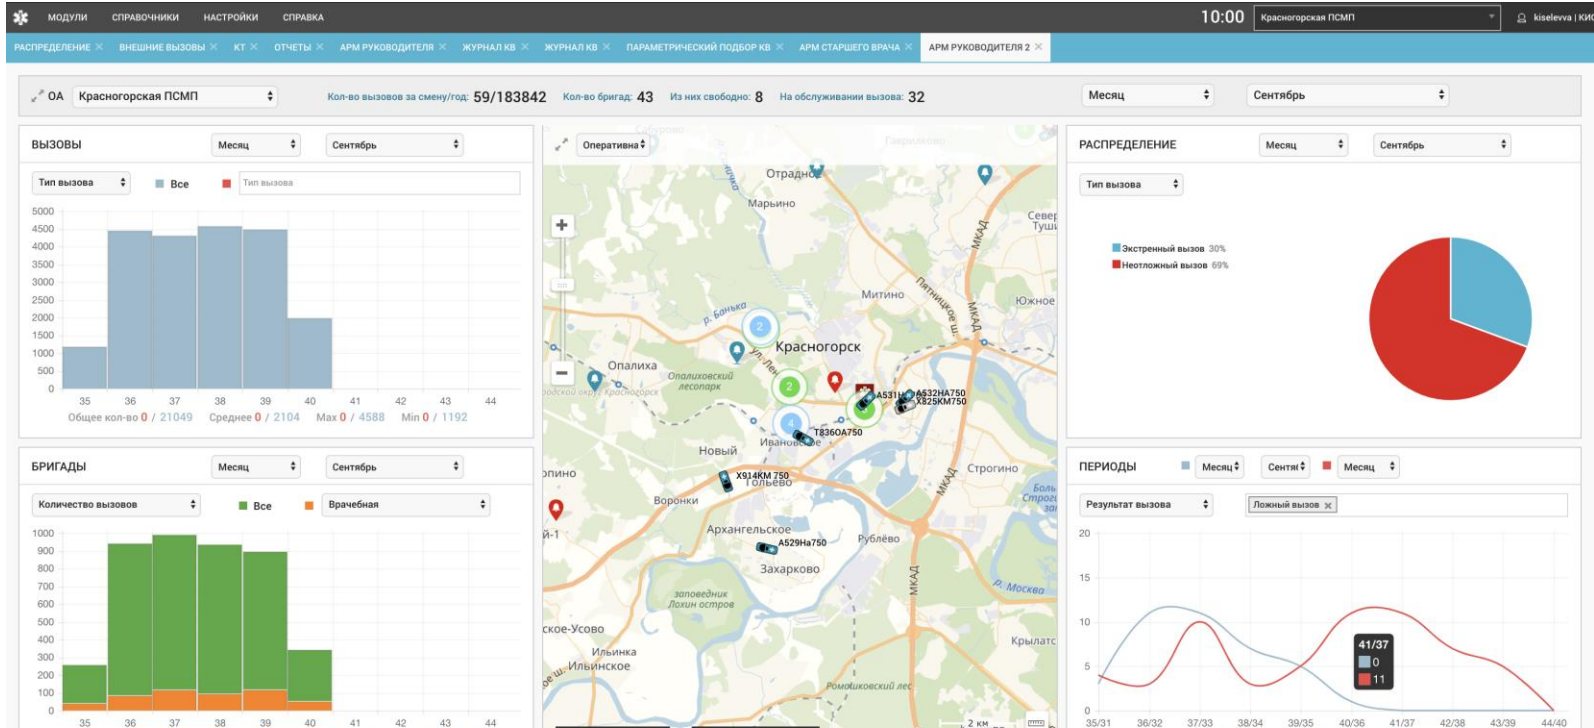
МОДУЛИ СПРАВОЧНИКИ НАСТРОЙКИ СПРАВКА

10:00 Красногорская ПСМП kiselevva | КИС

РАСПРЕДЕЛЕНИЕ × ВНЕШНИЕ ВЫЗОВЫ × КТ × ОТЧЕТЫ × АРМ РУКОВОДИТЕЛЯ × ЖУРНАЛ КВ × ЖУРНАЛ КВ × ПАРАМЕТРИЧЕСКИЙ ПОДБОР КВ × АРМ СТАРШЕГО ВРАЧА × АРМ РУКОВОДИТЕЛЯ 2 ×

ОА Красногорская ПСМП Кол-во вызовов за смену/год: 59/183842 Кол-во бригад: 43 Из них свободно: 8 На обслуживании вызова: 32 Месяц Сентябрь

ВЫЗОВЫ Месяц Сентябрь

Тип вызова Все Тип вызова

5000 4500 4000 3500 3000 2500 2000 1500 1000 500 0

35 36 37 38 39 40 41 42 43 44

Общее кол-во 0 / 21049 Среднее 0 / 2104 Max 0 / 4588 Min 0 / 1192

Оперативна

Отрадное Марьино Север Туши Митино Южное р. Банька Красногорск Опалиха Опалиховский лесопарк Ивановское Новый Строгино Воронки Тольево Архангельское Рублёво Захарково заповедник Лохин остров р. Москва Крылатс Ильинка Ильинское Ромашковский лес МКАД

А531Н А532НА750 Х825КМ750 Т836ОА750 Х914КМ 750 А529На750

2 км

РАСПРЕДЕЛЕНИЕ Месяц Сентябрь

Тип вызова

Экстренный вызов 30%
Неотложный вызов 69%

БРИГАДЫ Месяц Сентябрь

Количество вызовов Все Врачебная

1000 900 800 700 600 500 400 300 200 100 0

35 36 37 38 39 40 41 42 43 44

ПЕРИОДЫ Месяц Сентяб Месяц

Результат вызова Ложный вызов ×

20 15 10 5 0

41/37 0 11

35/31 36/32 37/33 38/34 39/35 40/36 41/37 42/38 43/39 44/40